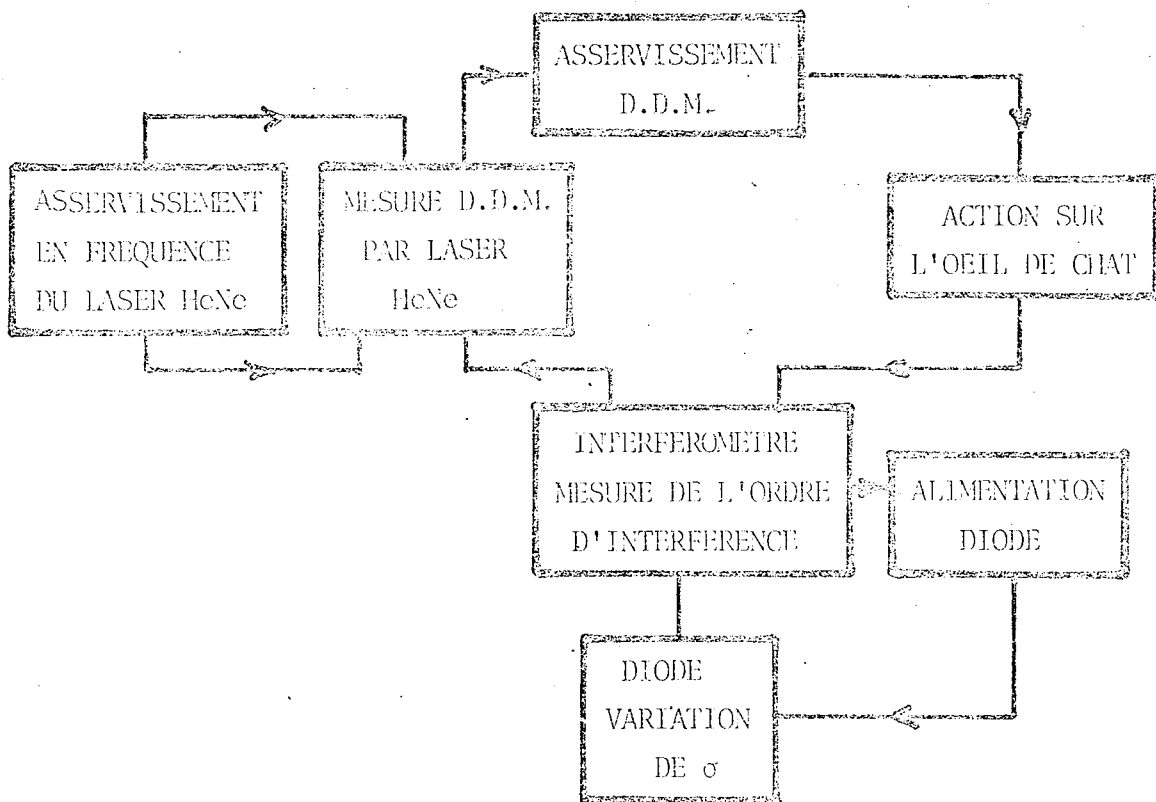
ASSERVISSEMENT D.D.M.

ASSERVISSEMENT EN FREQUENCE DU LASER HeNe

MESURE D.D.M. PAR LASER HeNe

ACTION SUR L'OEIL DE CHAT

INTERFEROMETRE MESURE DE L'ORDRE D'INTERFERENCE

ALIMENTATION DIODE

DIODE VARIATION DE $\sigma$